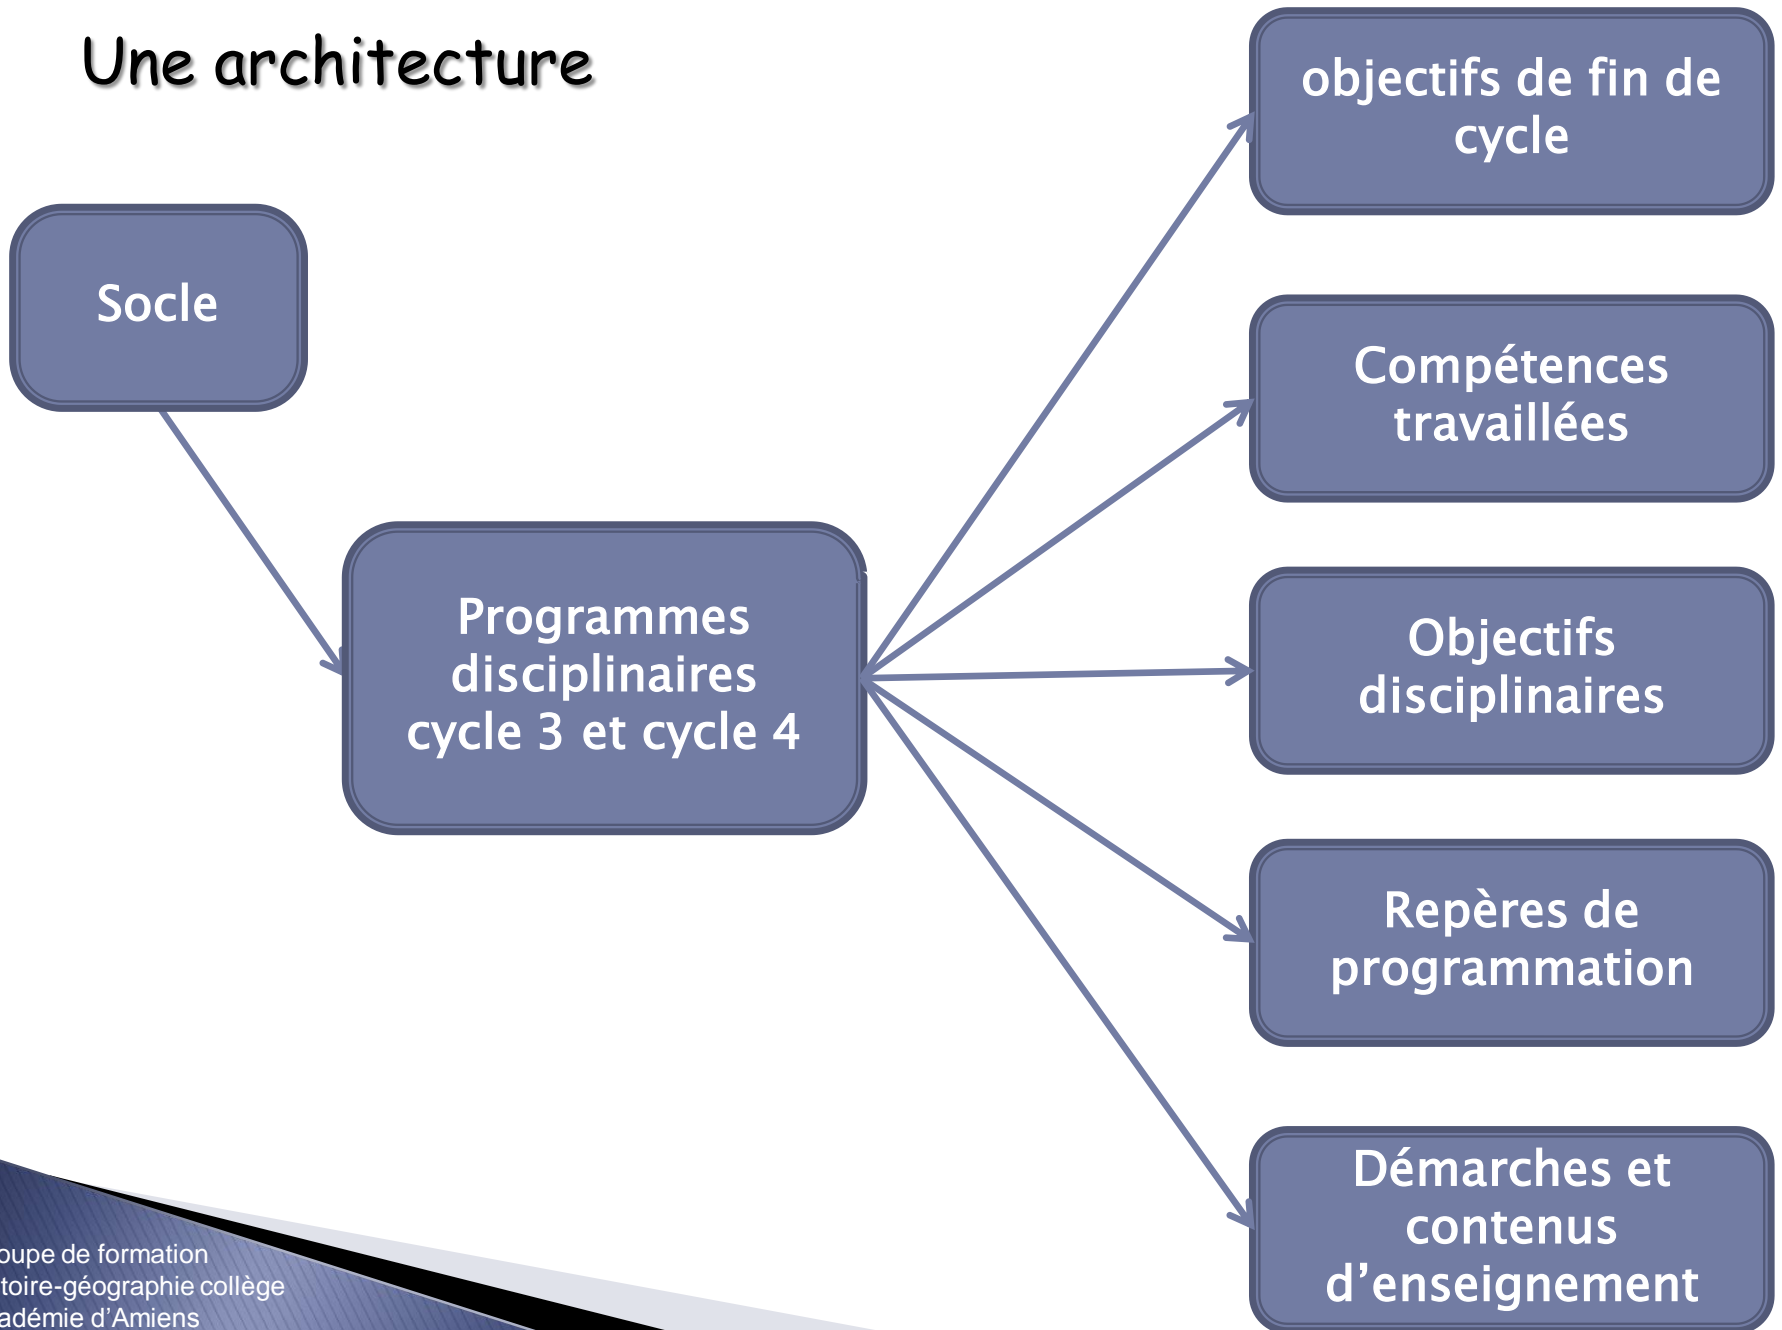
Une architecture

Socle

Programmes disciplinaires cycle 3 et cycle 4

objectifs de fin de cycle

Compétences travaillées

Objectifs disciplinaires

Repères de programmation

Démarches et contenus d’enseignement

oupe de formation
toire-géographie collège
adémie d’Amiens